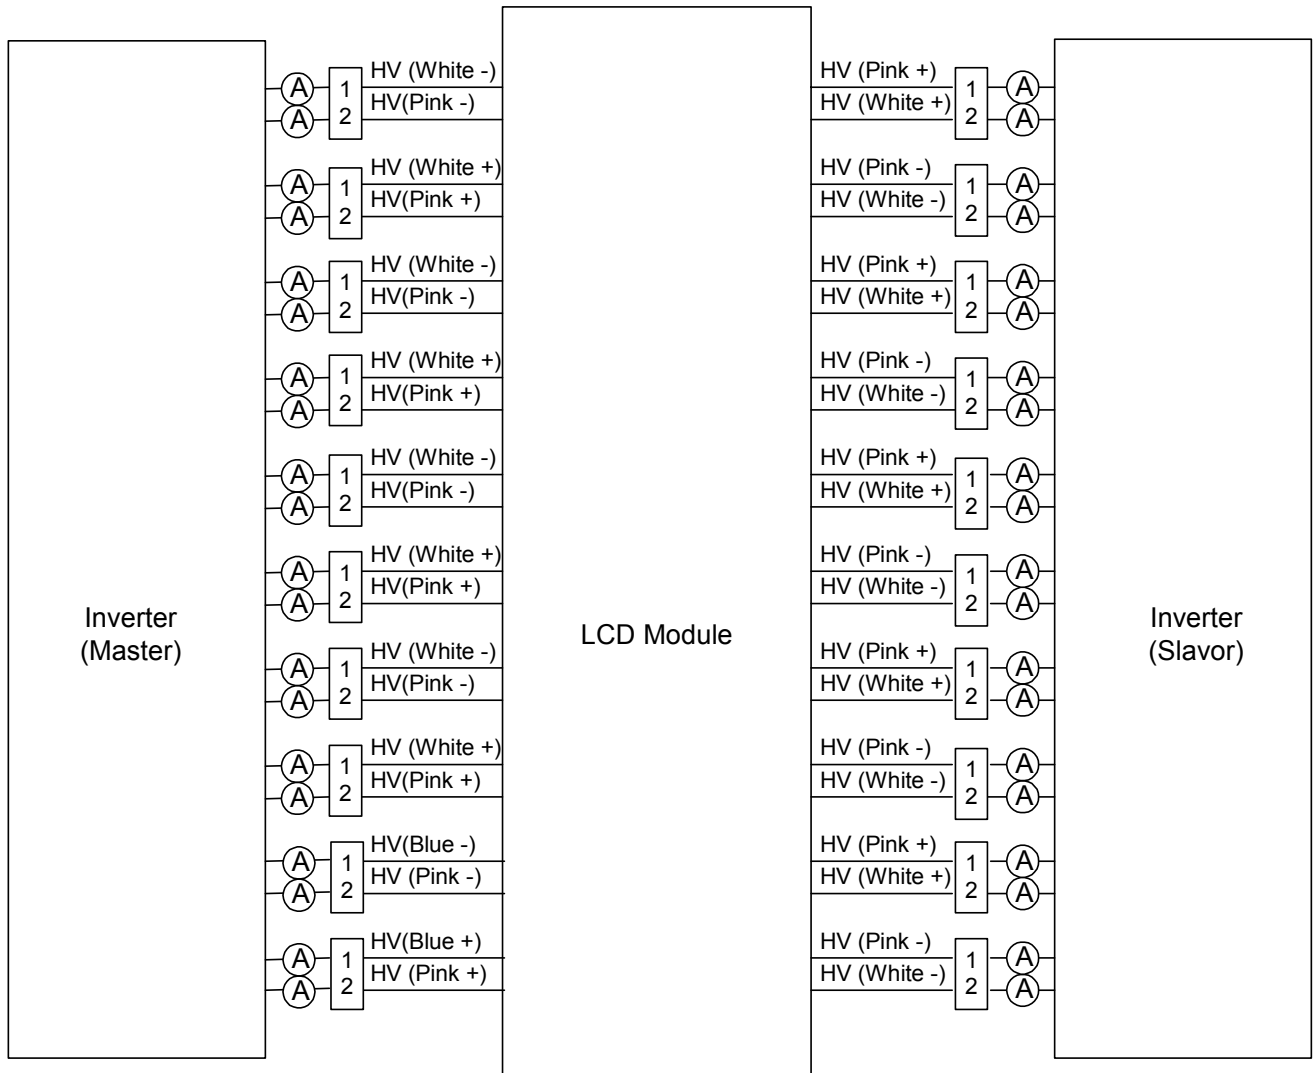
Inverter (Master)

A A 1 2 HV (White -) HV(Pink -)
A A 1 2 HV (White +) HV(Pink +)
A A 1 2 HV (White -) HV(Pink -)
A A 1 2 HV (White +) HV(Pink +)
A A 1 2 HV (White -) HV(Pink -)
A A 1 2 HV (White +) HV(Pink +)
A A 1 2 HV (White -) HV(Pink -)
A A 1 2 HV (White +) HV(Pink +)
A A 1 2 HV(Blue -) HV (Pink -)
A A 1 2 HV(Blue +) HV (Pink +)

LCD Module

HV (Pink +) HV (White +) 1 2 A A
HV (Pink -) HV (White -) 1 2 A A
HV (Pink +) HV (White +) 1 2 A A
HV (Pink -) HV (White -) 1 2 A A
HV (Pink +) HV (White +) 1 2 A A
HV (Pink -) HV (White -) 1 2 A A
HV (Pink +) HV (White +) 1 2 A A
HV (Pink -) HV (White -) 1 2 A A
HV (Pink +) HV (White +) 1 2 A A
HV (Pink -) HV (White -) 1 2 A A

Inverter (Slavor)